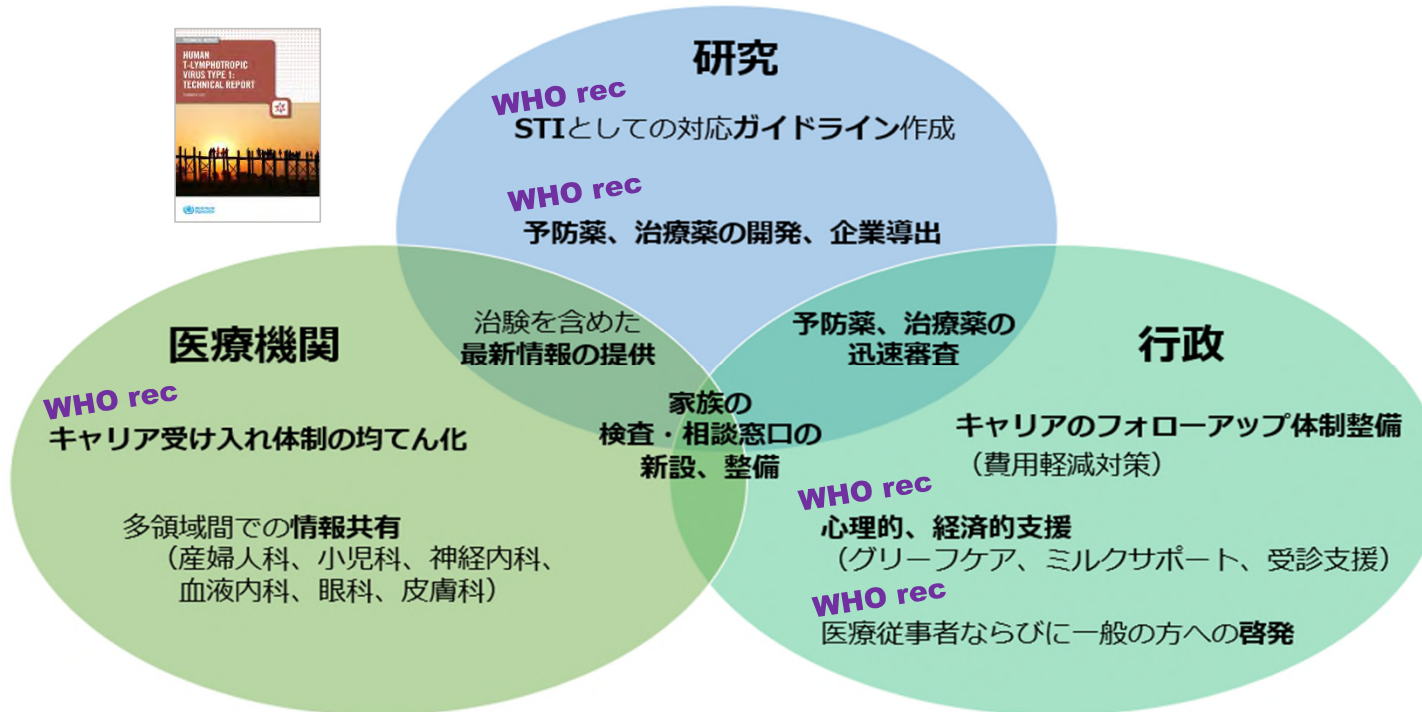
TECHNICAL REPORT

HUMAN T-LYMPHOTROPIC VIRUS TYPE 1: TECHNICAL REPORT

研究

WHO rec
STIとしての対応ガイドライン作成

WHO rec
予防薬、治療薬の開発、企業導出

医療機関

治験を含めた
最新情報の提供

予防薬、治療薬の
迅速審査

行政

WHO rec
キャリア受け入れ体制の均てん化

家族の
検査・相談窓口の
新設、整備

キャリアのフォローアップ体制整備
（費用軽減対策）

多領域間での情報共有
（産婦人科、小児科、神経内科、
血液内科、眼科、皮膚科）

WHO rec
心理的、経済的支援
（グリーフケア、ミルクサポート、受診支援）

WHO rec
医療従事者ならびに一般の方への啓発